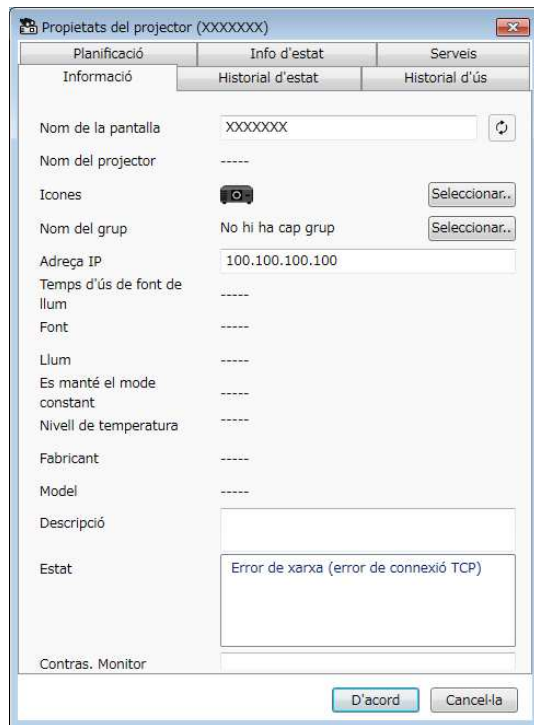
Propietats del projector (XXXXXXX)

Planificació | Info d'estat | Serveis
Informació | Historial d'estat | Historial d'ús

Nom de la pantalla XXXXXXX

Nom del projector -----

Icones Seleccionar..

Nom del grup No hi ha cap grup Seleccionar..

Adreça IP 100.100.100.100

Temps d'ús de font de llum -----

Font -----

Llum -----

Es manté el mode constant -----

Nivell de temperatura -----

Fabricant -----

Model -----

Descripció

Estat Error de xarxa (error de connexió TCP)

Contras. Monitor

D'acord Cancel·la